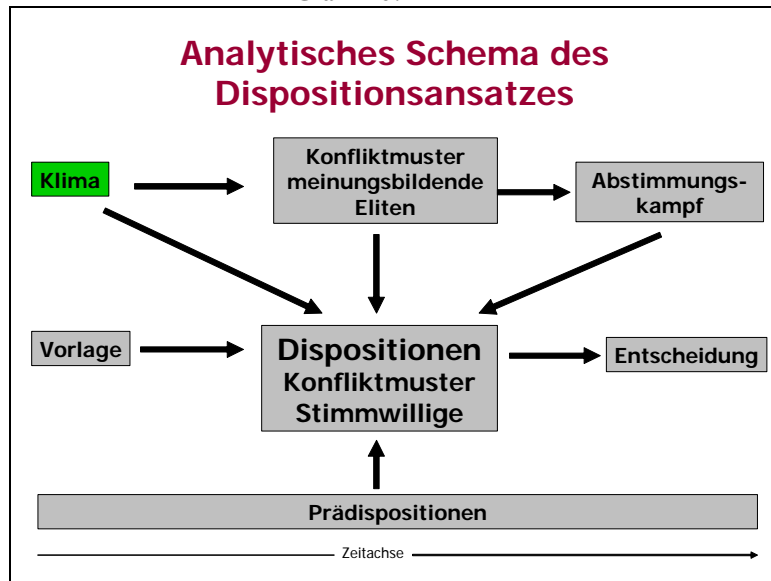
Analytisches Schema des Dispositionsansatzes

Klima

Konfliktmuster meinungsbildende Eliten

Abstimmungskampf

Vorlage

Dispositionen
Konfliktmuster Stimmwillige

Entscheidung

Prädispositionen

Zeitachse